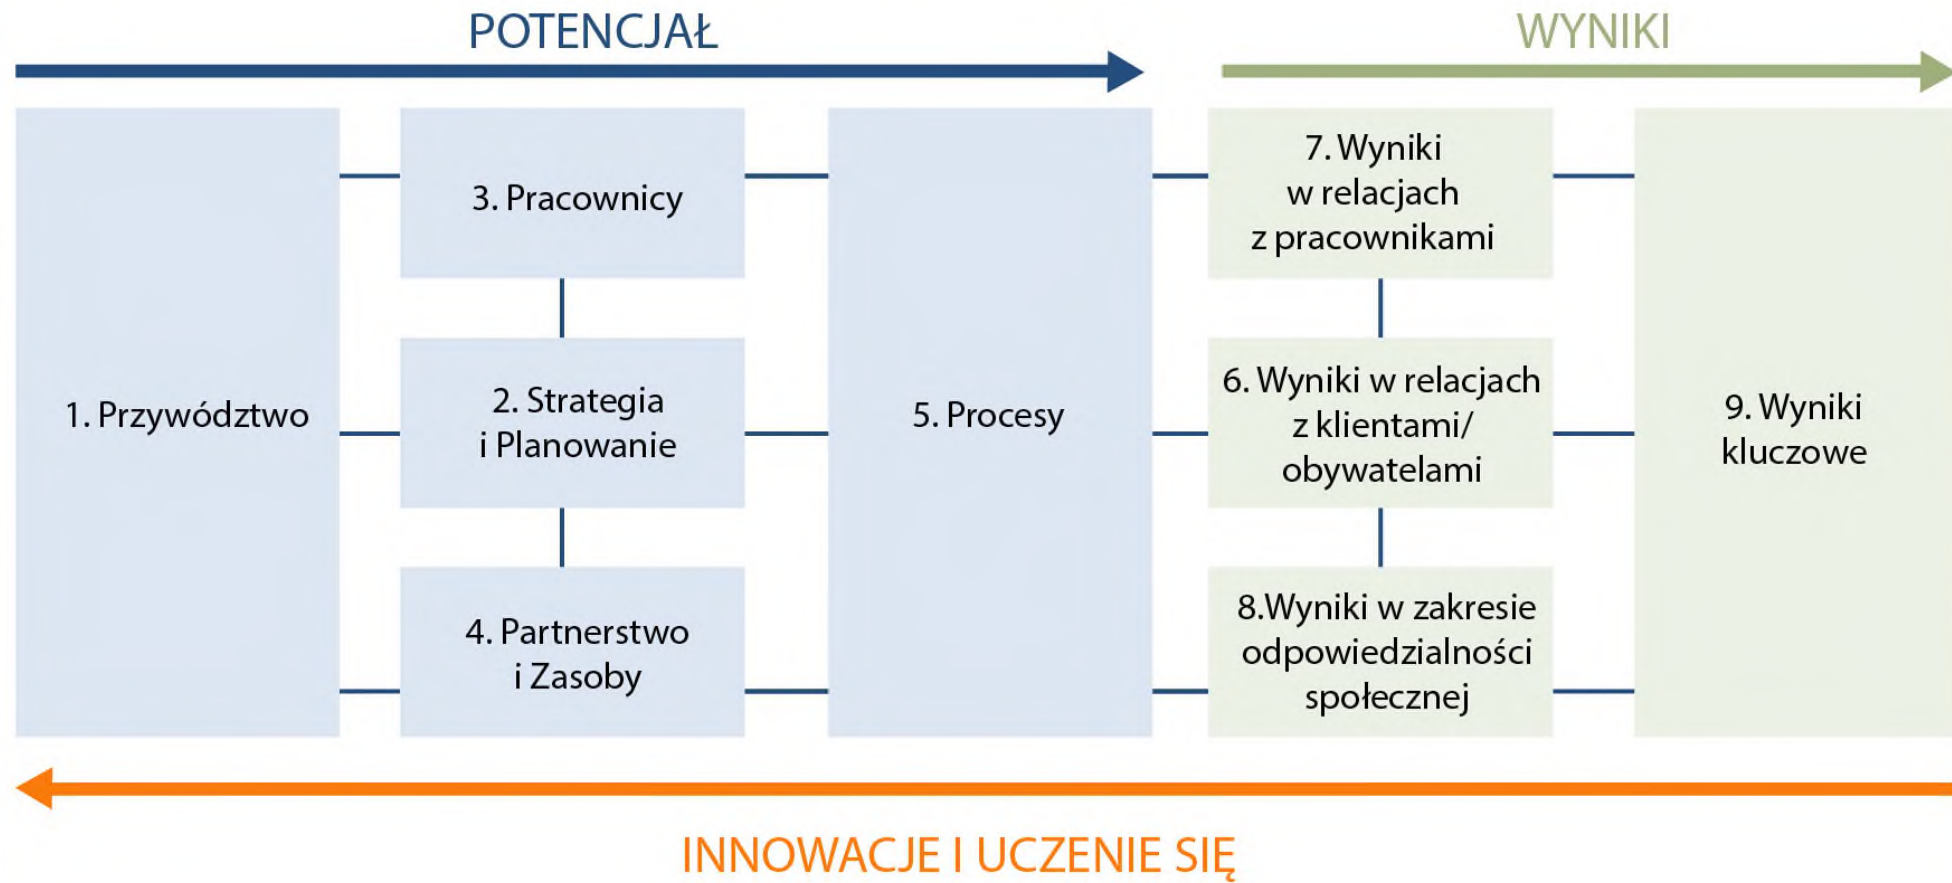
POTENCJAŁ

WYNIKI

1. Przywództwo

3. Pracownicy

2. Strategia i Planowanie

4. Partnerstwo i Zasoby

5. Procesy

7. Wyniki w relacjach z pracownikami

6. Wyniki w relacjach z klientami/ obywatelami

8.Wyniki w zakresie odpowiedzialności społecznej

9. Wyniki kluczowe

INNOWACJE I UCZENIE SIĘ